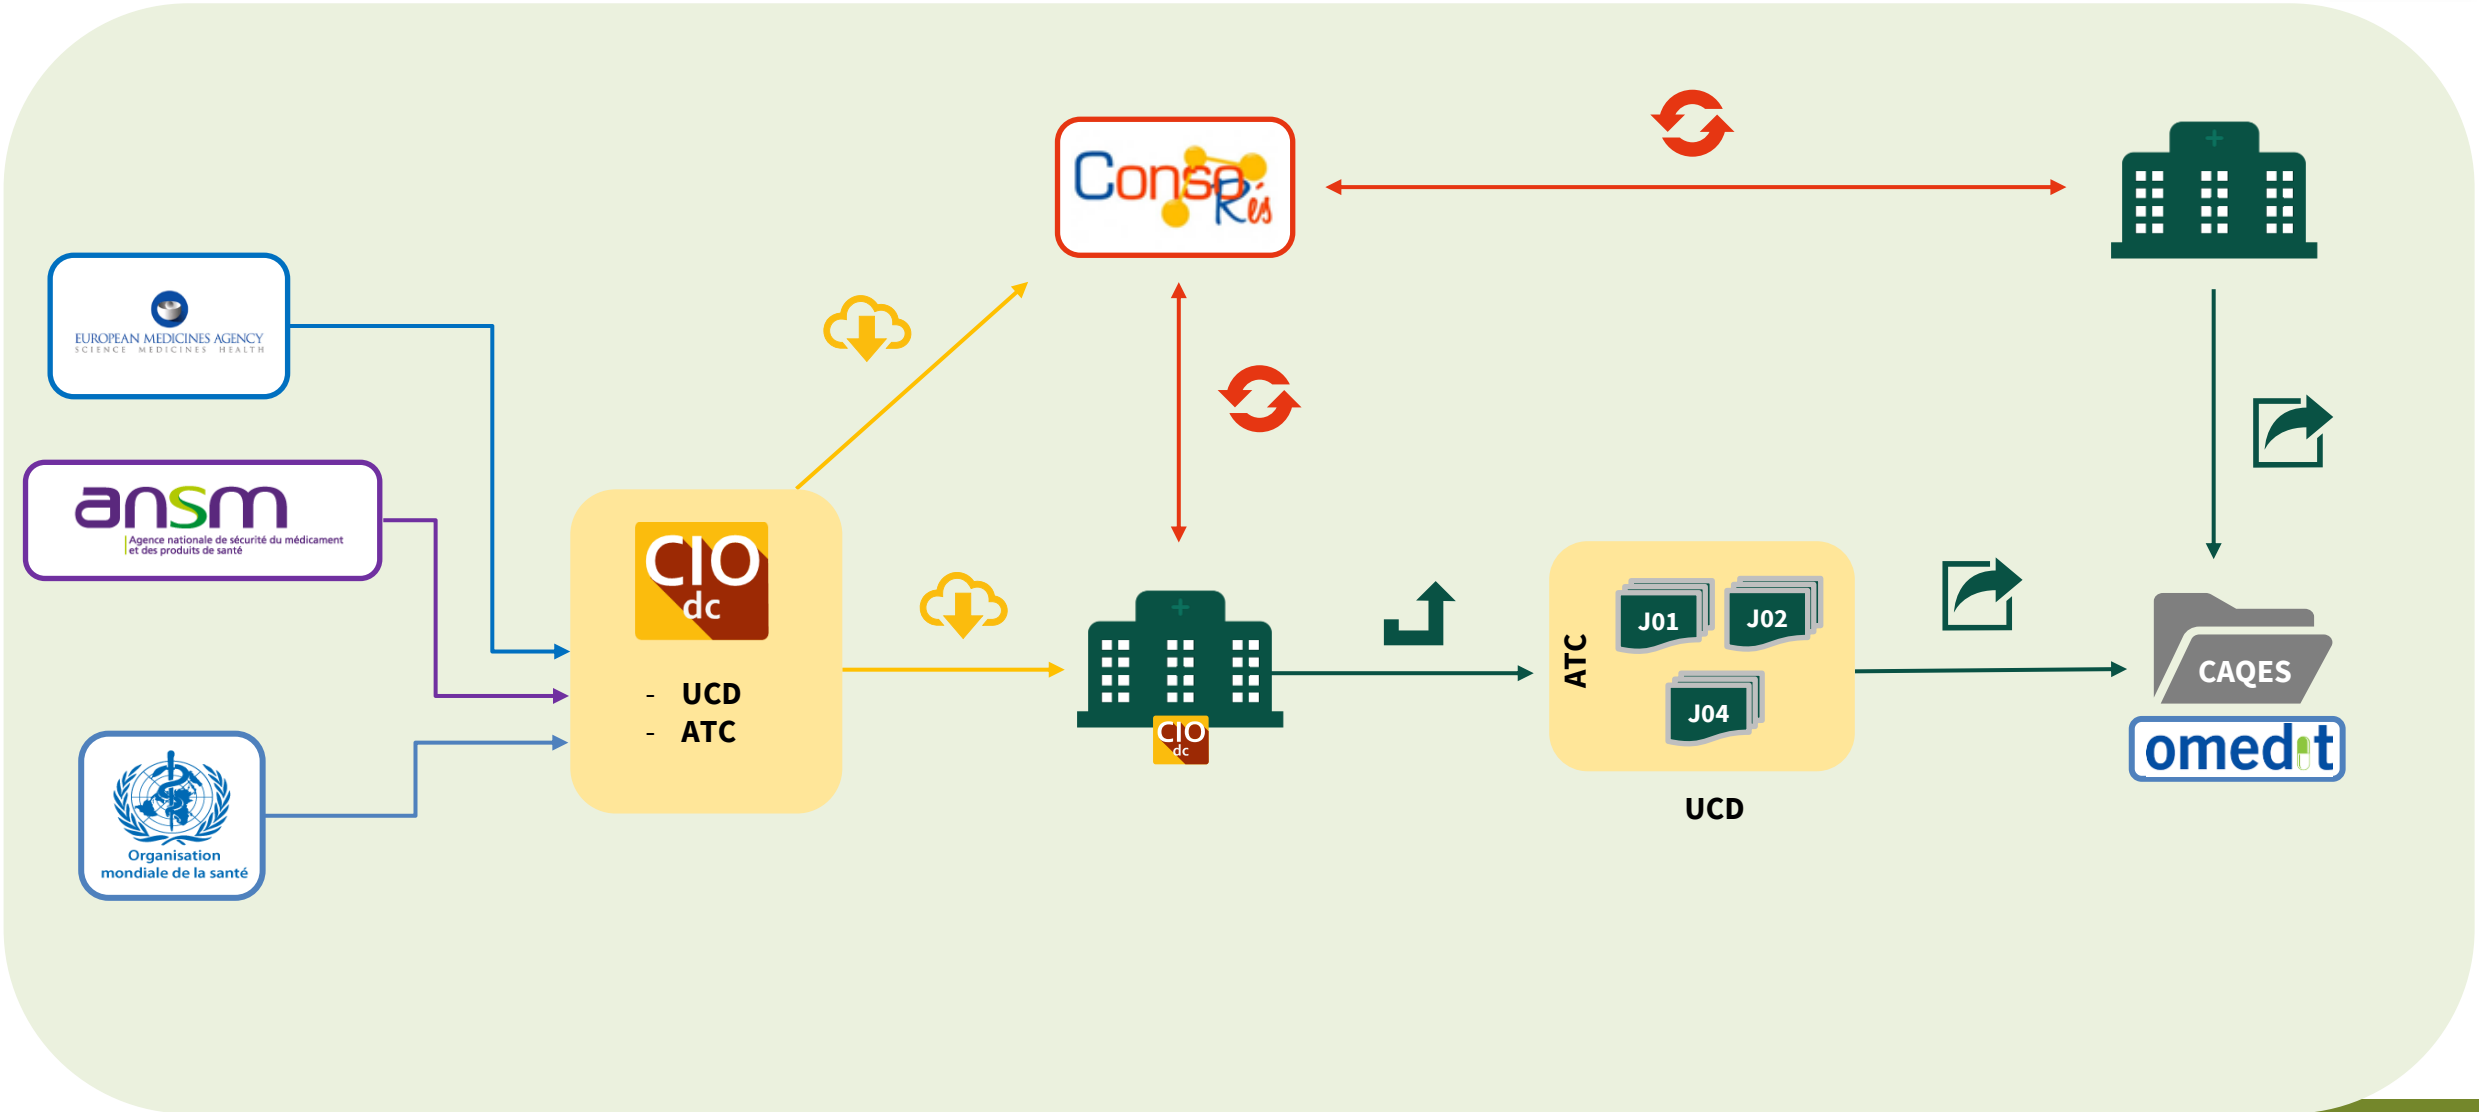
ConsoRés

EUROPEAN MEDICINES AGENCY
SCIENCE MEDICINES HEALTH

ansm
Agence nationale de sécurité du médicament et des produits de santé

Organisation mondiale de la santé

CIO dc

- UCD
- ATC

CIO dc

ATC

J01

J02

J04

UCD

CAQES

omedit